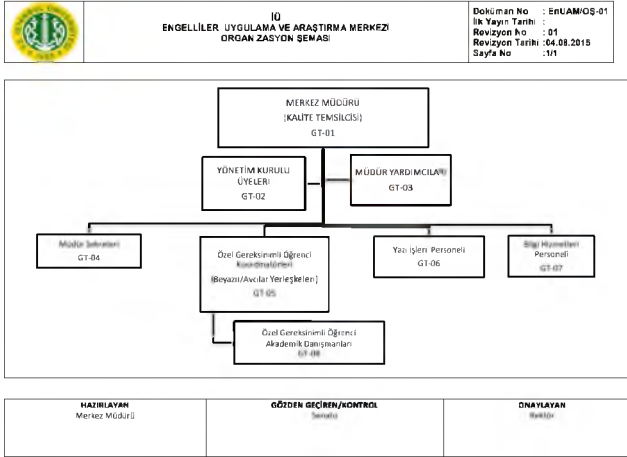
İÜ
ENGELLİLER UYGULAMA VE ARAŞTIRMA MERKEZİ
ORGANİZASYON ŞEMASI

Doküman No : EnUAM/OŞ-01
İlk Yayın Tarihi :
Revizyon No : 01
Revizyon Tarihi : 04.08.2015
Sayfa No : 1/1

MERKEZ MÜDÜRÜ
(KALİTE TEMSİLCİSİ)
GT-01

YÖNETİM KURULU ÜYELERİ
GT-02

MÜDÜR YARDIMCILARI
GT-03

Müdür Sekreteri
GT-04

Özel Gereksinimli Öğrenci Koordinatörleri
(Beyazıt/Avcılar Yerleşkeleri)
GT-05

Yazı İşleri Personeli
GT-06

Bilgi Hizmetleri Personeli
GT-07

Özel Gereksinimli Öğrenci Akademik Danışmanları
GT-08

| HAZIRLAYAN | GÖZDEN GEÇİREN/KONTROL | ONAYLAYAN |
|---|---|---|
| Merkez Müdürü | Senato | Rektör |